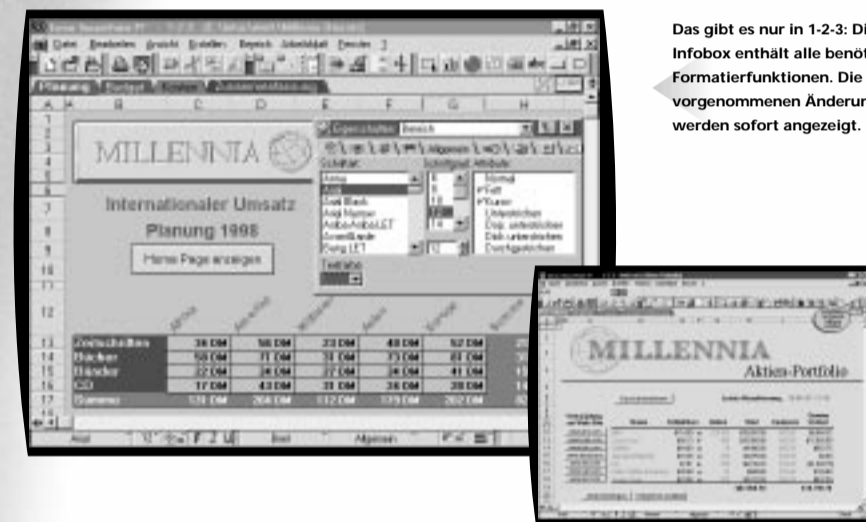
Das gibt es nur in 1-2-3: Di Infobox enthält alle benöt Formatierfunktionen. Die vorgenommenen Änderun werden sofort angezeigt.

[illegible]
Datei Bearbeiten Ansicht Erstellen Bereich Arbeitsblatt Fenster ?

MILLENNIA

Internationaler Umsatz

Planung 1998

Home Page anzeigen

Eigenschaften: Bereich
Schriftart: Schriftgrad: Attribute:
Arial
Arial Black
Arial Narrow
Normal
Fett
Kursiv
Unterstrichen
Doppelt unterstrichen
Durchgestrichen
Textfarbe

| | | | | | | |
|---|---|---|---|---|---|---|
| 13 | Zeitschriften | 36 DM | 58 DM | 23 DM | 48 DM | 52 DM |
| 14 | Bücher | 59 DM | 71 DM | 31 DM | 73 DM | 61 DM |
| 15 | Bänder | 22 DM | 34 DM | 27 DM | 34 DM | 41 DM |
| 16 | CD | 17 DM | 43 DM | 31 DM | 36 DM | 28 DM |
| 17 | Summe | 134 DM | 206 DM | 112 DM | 179 DM | 182 DM |

Arial 12 Fett Allgemein

MILLENNIA
Aktien-Portfolio